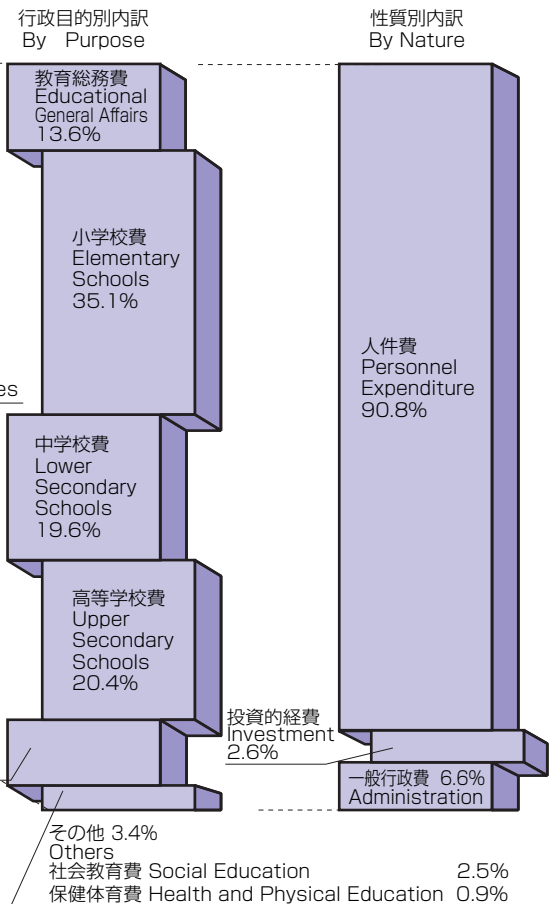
行政目的別内訳
By Purpose

性質別内訳
By Nature

教育総務費
Educational
General Affairs
13.6%

小学校費
Elementary
Schools
35.1%

es

中学校費
Lower
Secondary
Schools
19.6%

高等学校費
Upper
Secondary
Schools
20.4%

人件費
Personnel
Expenditure
90.8%

投資的経費
Investment
2.6%

一般行政費 6.6%
Administration

その他 3.4%
Others
社会教育費 Social Education 2.5%
保健体育費 Health and Physical Education 0.9%